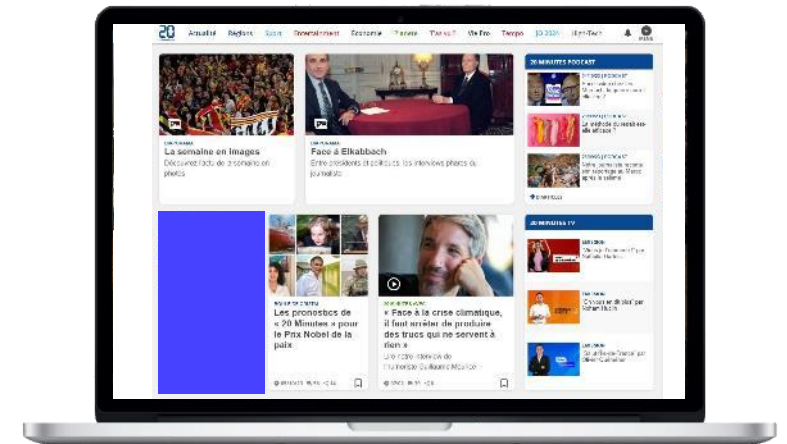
20
Actualité Régions Sport Divertissement Économie Planète T'as vu ? Vie Pro Tempo JO 2024 High-Tech

La semaine en images
Découvrez l'actu de la semaine en photos

Face à Elkabbach
Entre présidents et politiques, les interviews phares du journaliste

20 MINUTES PODCAST
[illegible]
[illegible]
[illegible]

Les pronostics de « 20 Minutes » pour le Prix Nobel de la paix

« Face à la crise climatique, il faut arrêter de produire des trucs qui ne servent à rien »
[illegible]

20 MINUTES TV
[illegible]
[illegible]
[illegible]